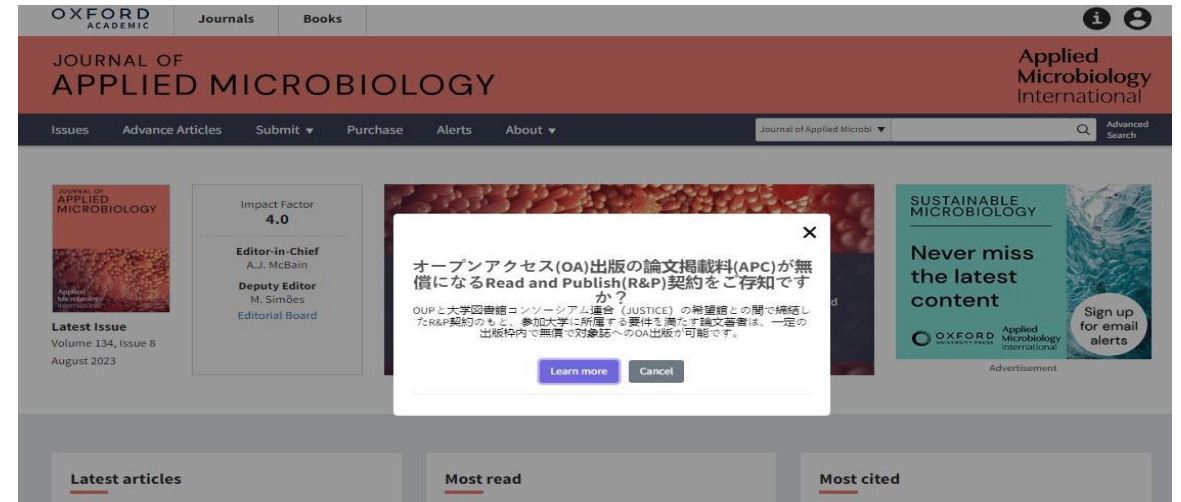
OXFORD ACADEMIC Journals Books

JOURNAL OF APPLIED MICROBIOLOGY

Applied Microbiology International

Issues Advance Articles Submit ▾ Purchase Alerts About ▾

Journal of Applied Microbi ▾

Advanced Search

JOURNAL OF APPLIED MICROBIOLOGY

Applied Microbiology International

Latest Issue
Volume 134, Issue 8
August 2023

Impact Factor
4.0

Editor-in-Chief
A.J. McBain

Deputy Editor
M. Simões

Editorial Board

×

オープンアクセス(OA)出版の論文掲載料(APC)が無償になるRead and Publish(R&P)契約をご存知ですか？

OUPと大学図書館コンソーシアム連合（JUSTICE）の幹事館との間で締結したR&P契約のもと、参加大学に所属する要件を満たす論文著者は、一定の出版枠内で無償で対象誌へのOA出版が可能です。

Learn more Cancel

SUSTAINABLE MICROBIOLOGY

Never miss the latest content

Sign up for email alerts

OXFORD UNIVERSITY PRESS Applied Microbiology International

Advertisement

Latest articles

Most read

Most cited